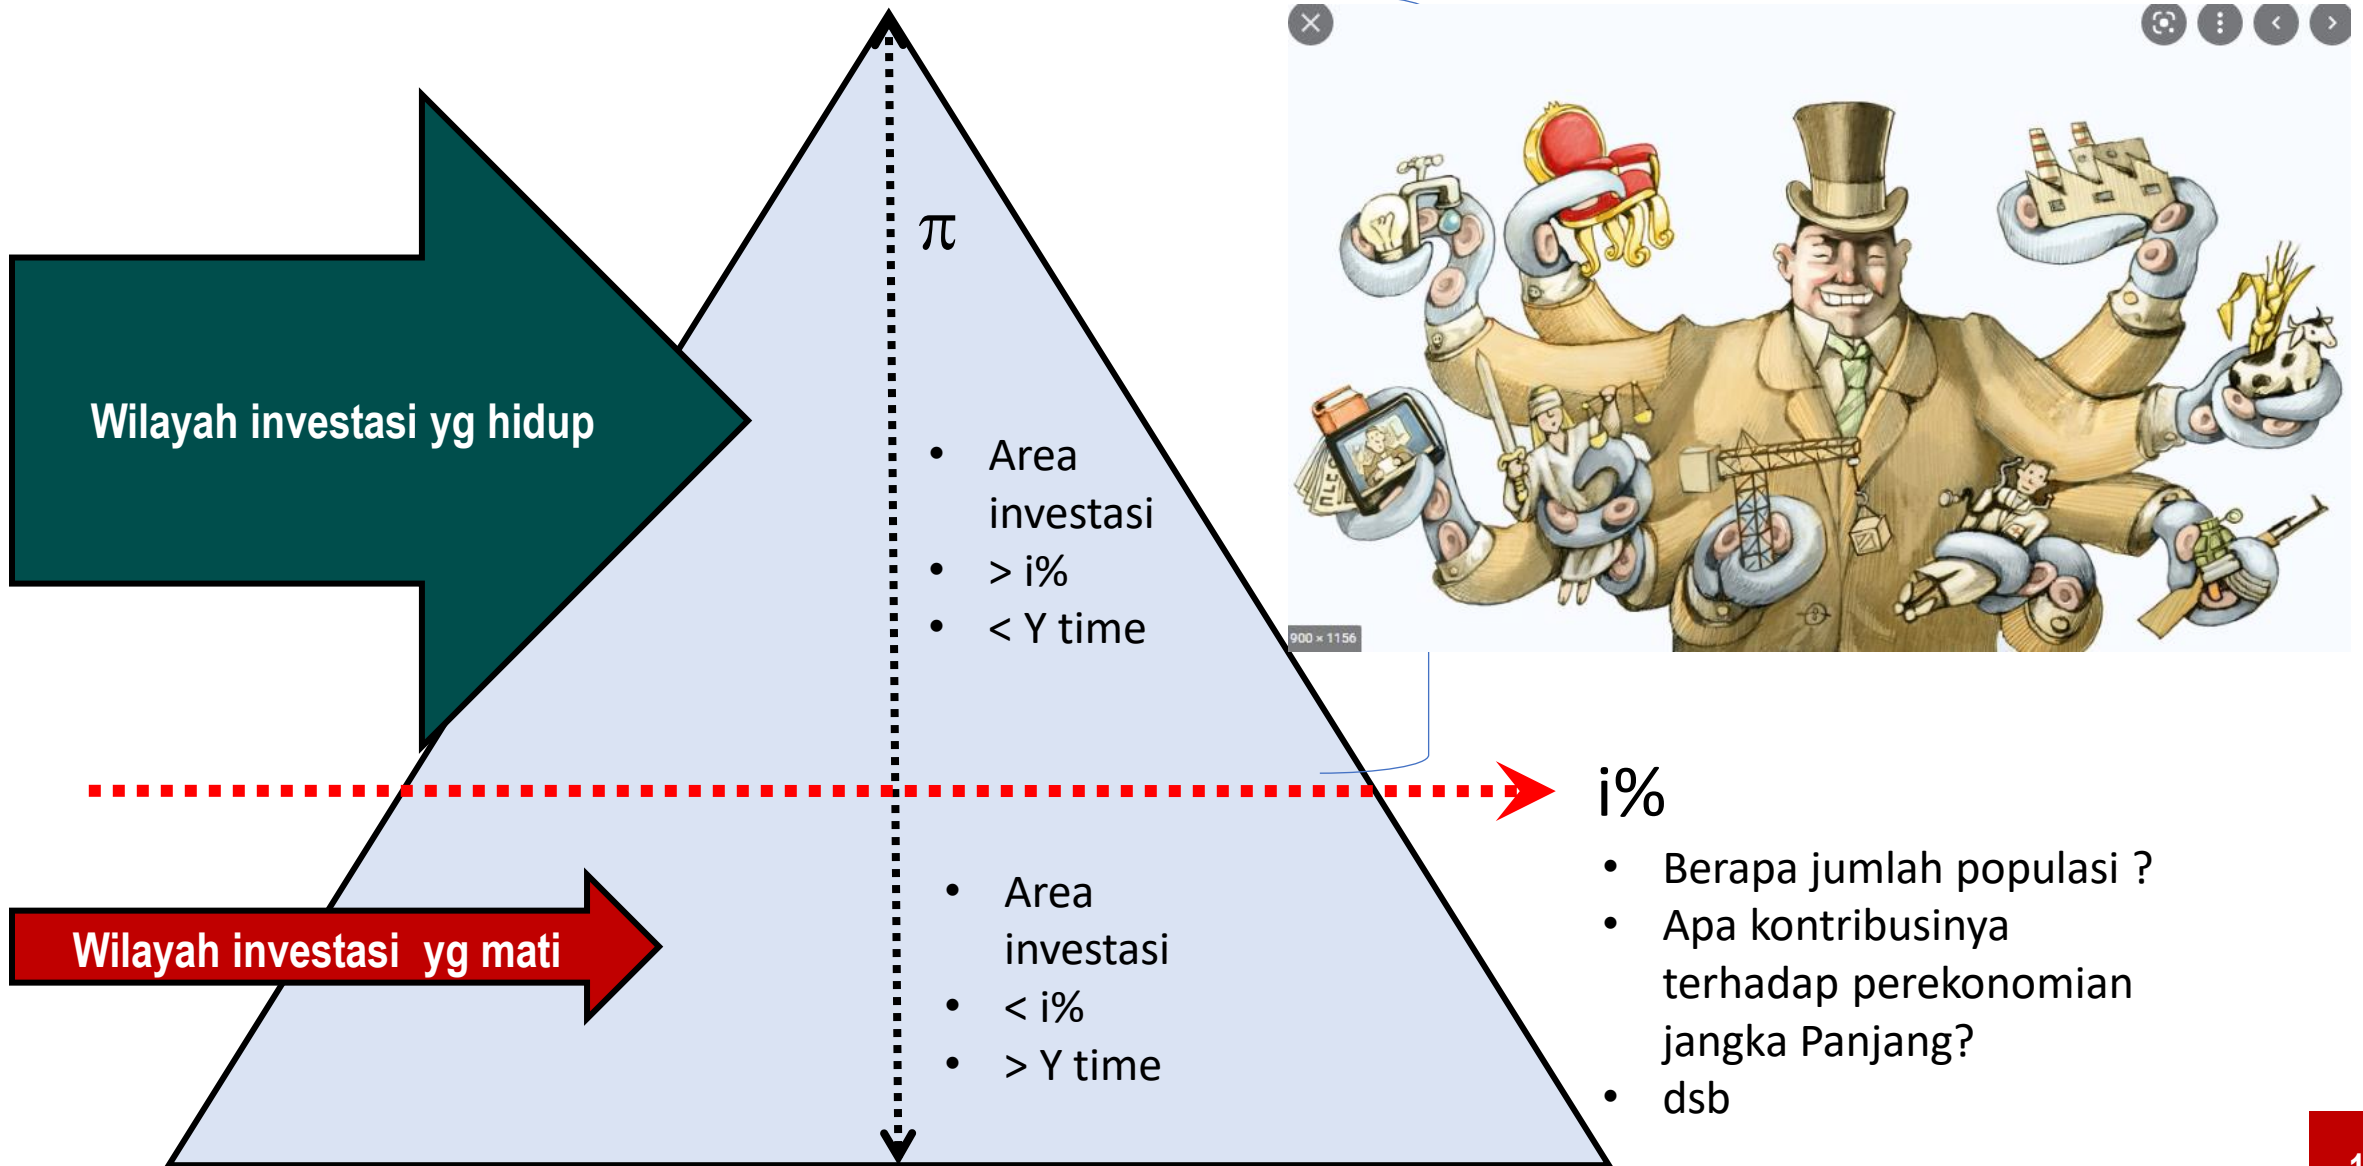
Wilayah investasi yg hidup

$\pi$

- Area investasi
- > i%
- < Y time

900 × 1156

i%

- Berapa jumlah populasi ?
- Apa kontribusinya terhadap perekonomian jangka Panjang?
- dsb

Wilayah investasi yg mati

- Area investasi
- < i%
- > Y time